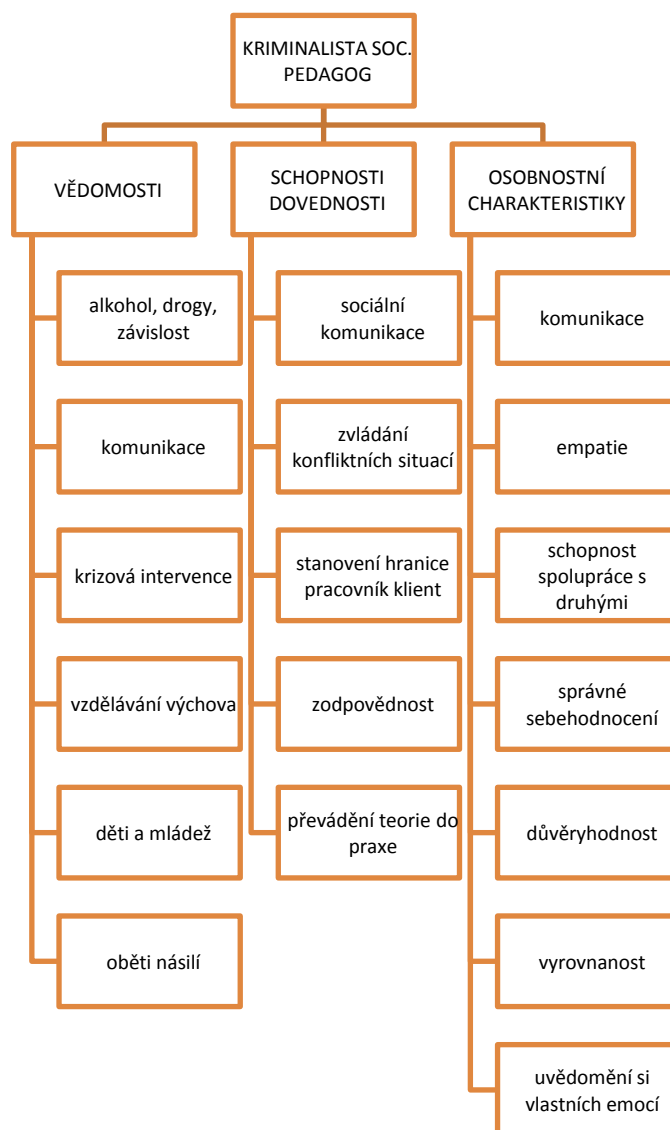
KRIMINALISTA SOC. PEDAGOG

VĚDOMOSTI

alkohol, drogy, závislost

komunikace

krizová intervence

vzdělávání výchova

děti a mládež

oběti násilí

SCHOPNOSTI DOVEDNOSTI

sociální komunikace

zvládání konfliktních situací

stanovení hranice pracovník klient

zodpovědnost

převádění teorie do praxe

OSOBNOSTNÍ CHARAKTERISTIKY

komunikace

empatie

schopnost spolupráce s druhými

správné sebehodnocení

důvěryhodnost

vyrovnanost

uvědomění si vlastních emocí